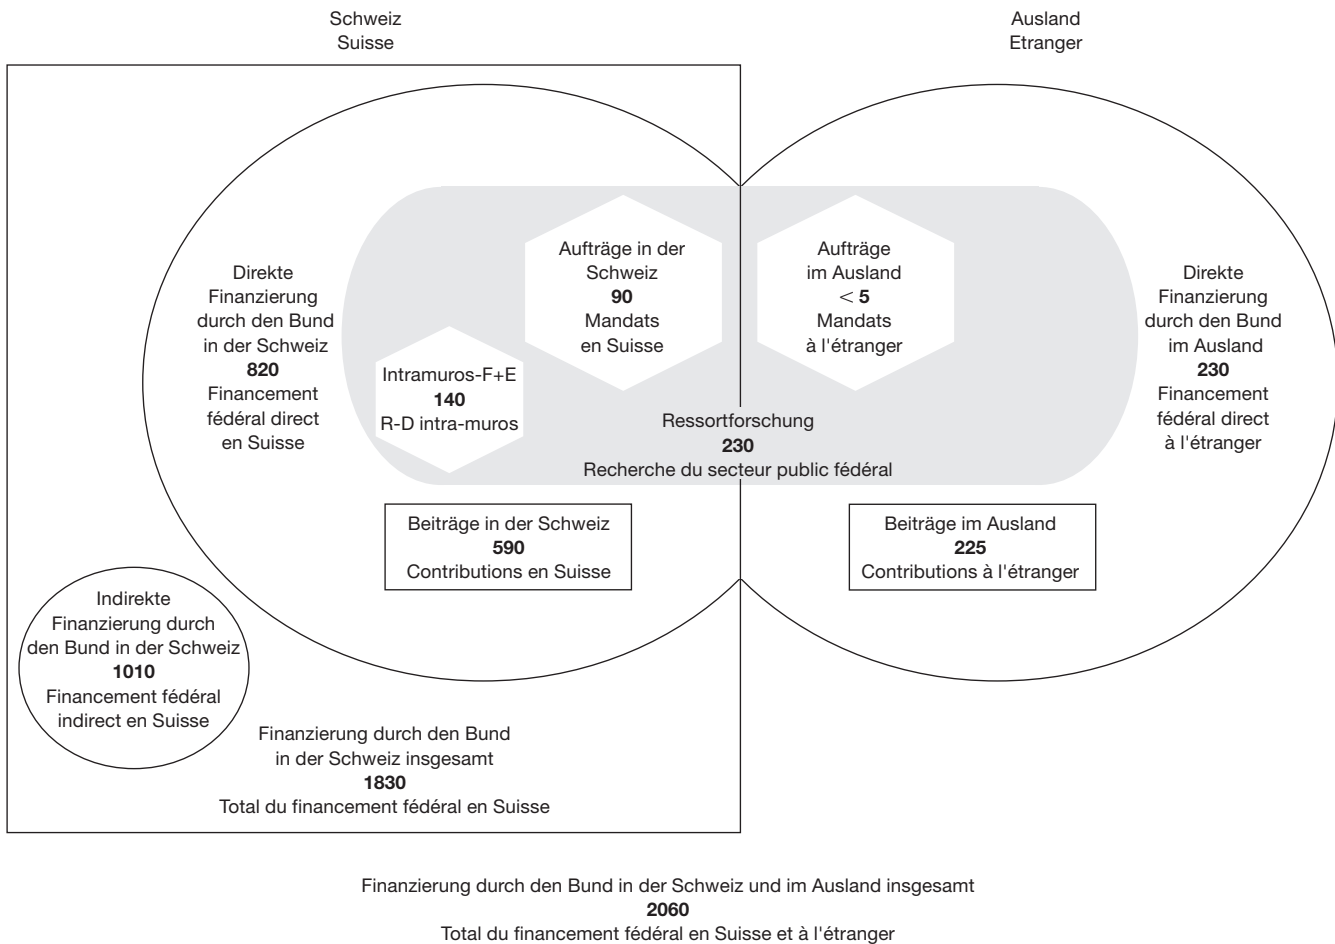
Schweiz
Suisse

Ausland
Etranger

Direkte Finanzierung durch den Bund in der Schweiz
**820**
Financement fédéral direct en Suisse

Aufträge in der Schweiz
**90**
Mandats en Suisse

Aufträge im Ausland
$<$ **5**
Mandats à l'étranger

Direkte Finanzierung durch den Bund im Ausland
**230**
Financement fédéral direct à l'étranger

Intramuros-F+E
**140**
R-D intra-muros

Ressortforschung
**230**
Recherche du secteur public fédéral

Beiträge in der Schweiz
**590**
Contributions en Suisse

Beiträge im Ausland
**225**
Contributions à l'étranger

Indirekte Finanzierung durch den Bund in der Schweiz
**1010**
Financement fédéral indirect en Suisse

Finanzierung durch den Bund in der Schweiz insgesamt
**1830**
Total du financement fédéral en Suisse

Finanzierung durch den Bund in der Schweiz und im Ausland insgesamt
**2060**
Total du financement fédéral en Suisse et à l'étranger